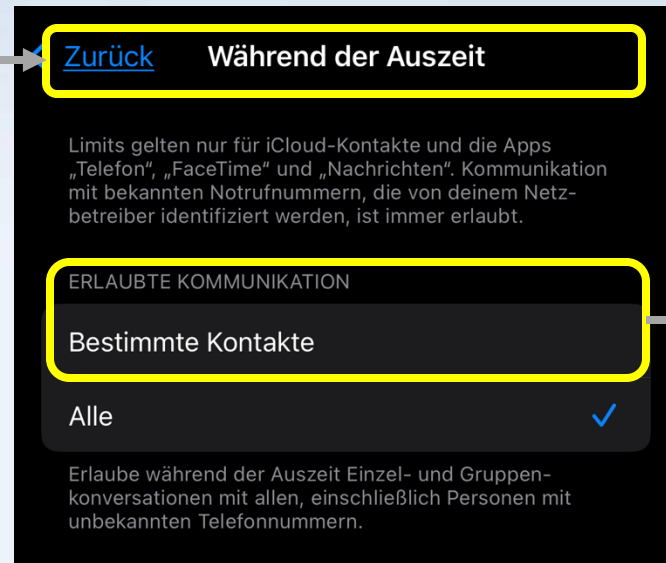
Zurück Während der Auszeit

Limits gelten nur für iCloud-Kontakte und die Apps „Telefon", „FaceTime" und „Nachrichten". Kommunikation mit bekannten Notrufnummern, die von deinem Netzbetreiber identifiziert werden, ist immer erlaubt.

ERLAUBTE KOMMUNIKATION

Bestimmte Kontakte

Alle

Erlaube während der Auszeit Einzel- und Gruppenkonversationen mit allen, einschließlich Personen mit unbekannten Telefonnummern.